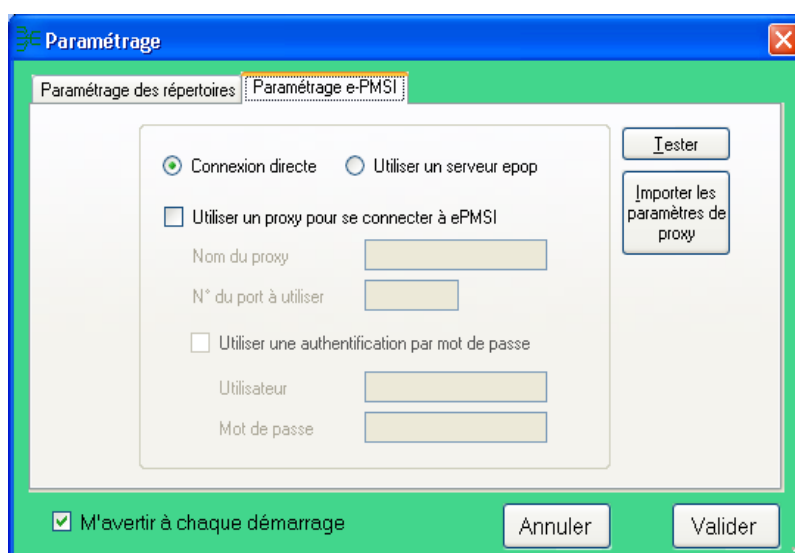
Paramétrage

Paramétrage des répertoires | Paramétrage e-PMSI

Connexion directe
Utiliser un serveur epop

Utiliser un proxy pour se connecter à ePMSI

Nom du proxy
N° du port à utiliser

Utiliser une authentification par mot de passe

Utilisateur
Mot de passe

Tester

Importer les paramètres de proxy

M'avertir à chaque démarrage

Annuler

Valider